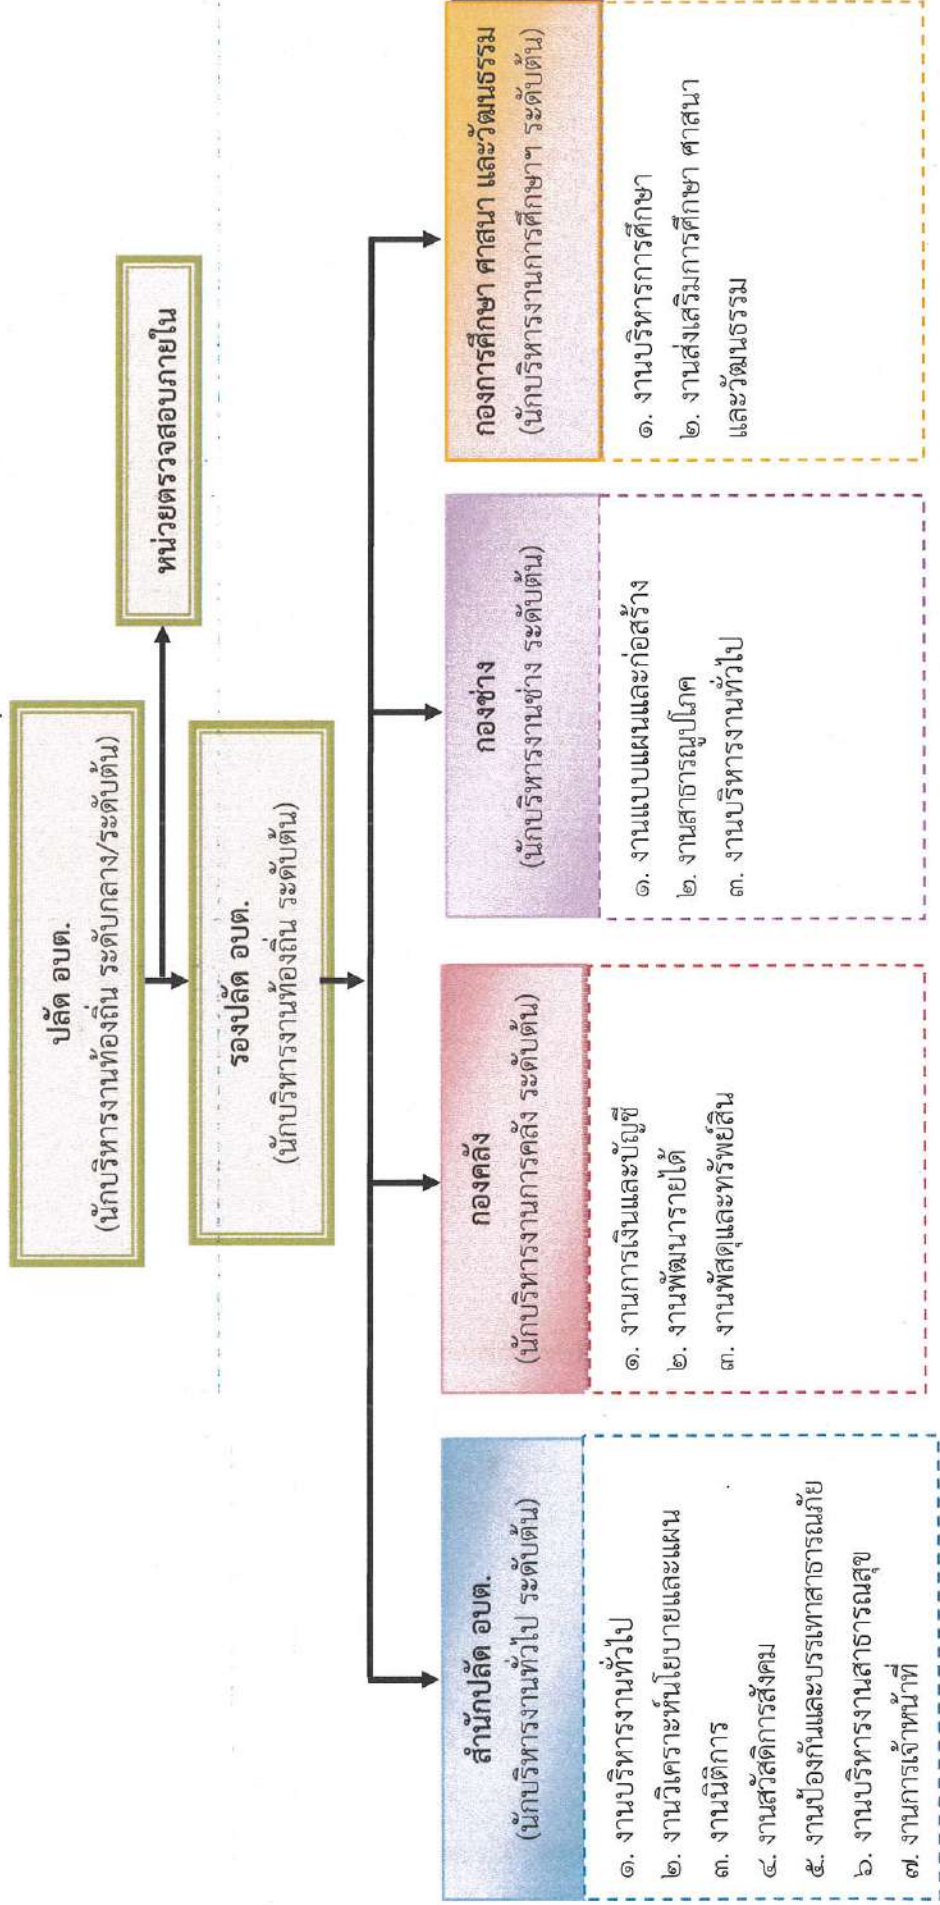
ปลัด อบต.
(นักบริหารงานท้องถิ่น ระดับกลาง/ระดับต้น)

หน่วยตรวจสอบภายใน

รองปลัด อบต.
(นักบริหารงานท้องถิ่น ระดับต้น)

สำนักปลัด อบต.
(นักบริหารงานทั่วไป ระดับต้น)

๑. งานบริหารงานทั่วไป
๒. งานวิเคราะห์นโยบายและแผน
๓. งานนิติการ
๔. งานสวัสดิการสังคม
๕. งานป้องกันและบรรเทาสาธารณภัย
๖. งานบริหารงานสาธารณสุข
๗. งานการเจ้าหน้าที่

กองคลัง
(นักบริหารงานการคลัง ระดับต้น)

๑. งานการเงินและบัญชี
๒. งานพัฒนารายได้
๓. งานพัสดุและทรัพย์สิน

กองช่าง
(นักบริหารงานช่าง ระดับต้น)

๑. งานแบบแผนและก่อสร้าง
๒. งานสาธารณูปโภค
๓. งานบริหารงานทั่วไป

กองการศึกษา ศาสนา และวัฒนธรรม
(นักบริหารงานการศึกษาฯ ระดับต้น)

๑. งานบริหารการศึกษา
๒. งานส่งเสริมการศึกษา ศาสนา และวัฒนธรรม